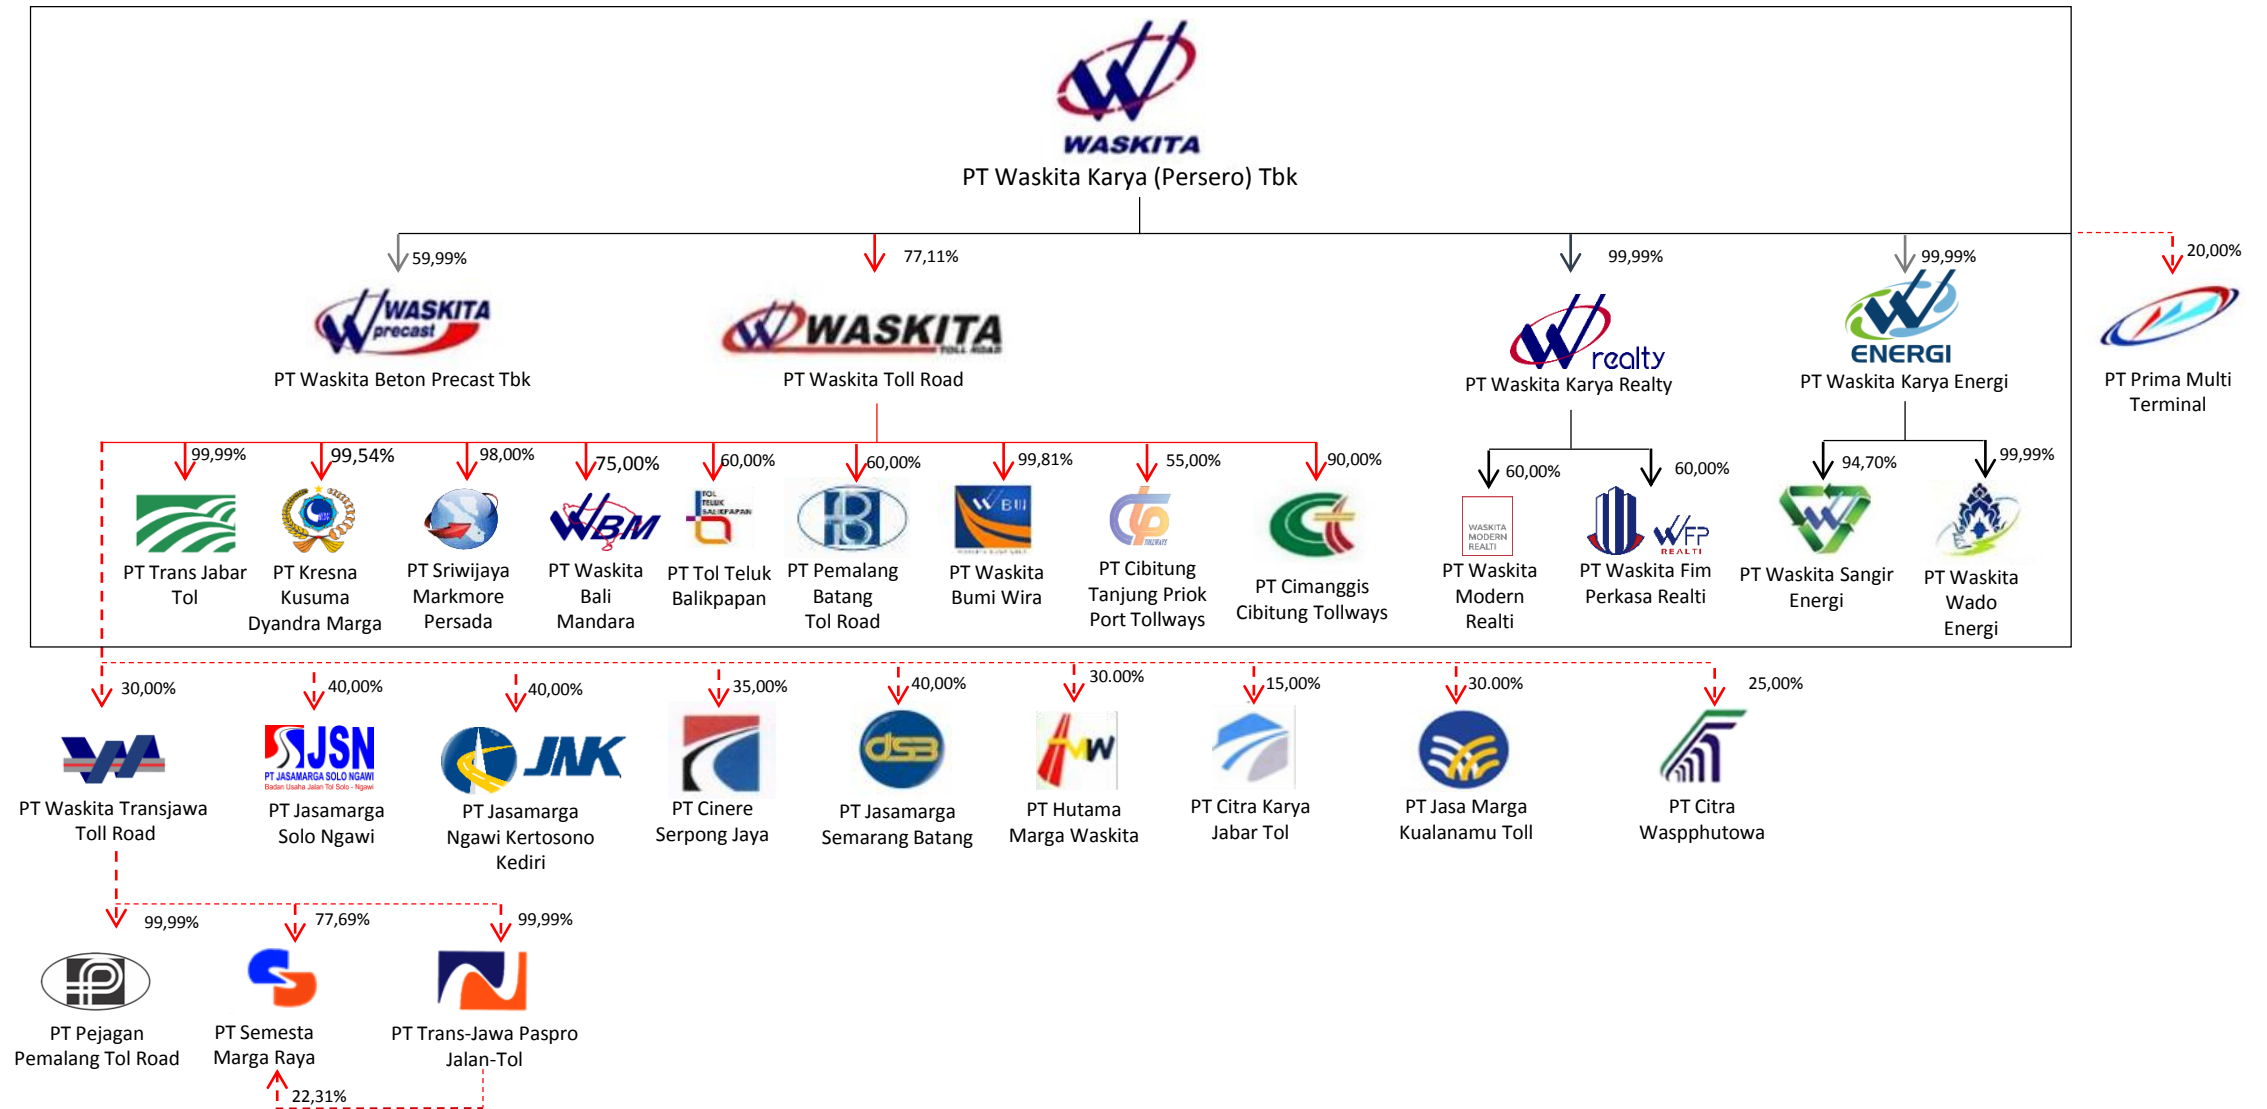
WASKITA
PT Waskita Karya (Persero) Tbk

59,99%
WASKITA precast
PT Waskita Beton Precast Tbk

77,11%
WASKITA TOLL ROAD
PT Waskita Toll Road

99,99%
realty
PT Waskita Karya Realty

99,99%
ENERGI
PT Waskita Karya Energi

20,00%
PT Prima Multi Terminal

99,99%
PT Trans Jabar Tol

99,54%
PT Kresna Kusuma Dyandra Marga

98,00%
PT Sriwijaya Markmore Persada

75,00%
WBM
PT Waskita Bali Mandara

60,00%
TOL TELUK BALIKPAPAN
PT Tol Teluk Balikpapan

60,00%
PT Pemalang Batang Tol Road

99,81%
WBW
PT Waskita Bumi Wira

55,00%
PT Cibitung Tanjung Priok Port Tollways

90,00%
PT Cimanggis Cibitung Tollways

60,00%
WASKITA MODERN REALTI
PT Waskita Modern Realti

60,00%
WFP REALTI
PT Waskita Fim Perkasa Realti

94,70%
PT Waskita Sangir Energi

99,99%
PT Waskita Wado Energi

30,00%
PT Waskita Transjawa Toll Road

40,00%
JSN
PT JASAMARGA SOLO NGAWI
Badan Usaha Jalan Tol Solo - Ngawi
PT Jasamarga Solo Ngawi

40,00%
JNK
PT Jasamarga Ngawi Kertosono Kediri

35,00%
PT Cinere Serpong Jaya

40,00%
dsb
PT Jasamarga Semarang Batang

30.00%
HW
PT Hutama Marga Waskita

15,00%
PT Citra Karya Jabar Tol

30.00%
PT Jasa Marga Kualanamu Toll

25,00%
PT Citra Waspphutowa

99,99%
PT Pejagan Pemalang Tol Road

77,69%
PT Semesta Marga Raya

99,99%
PT Trans-Jawa Paspro Jalan-Tol

22,31%